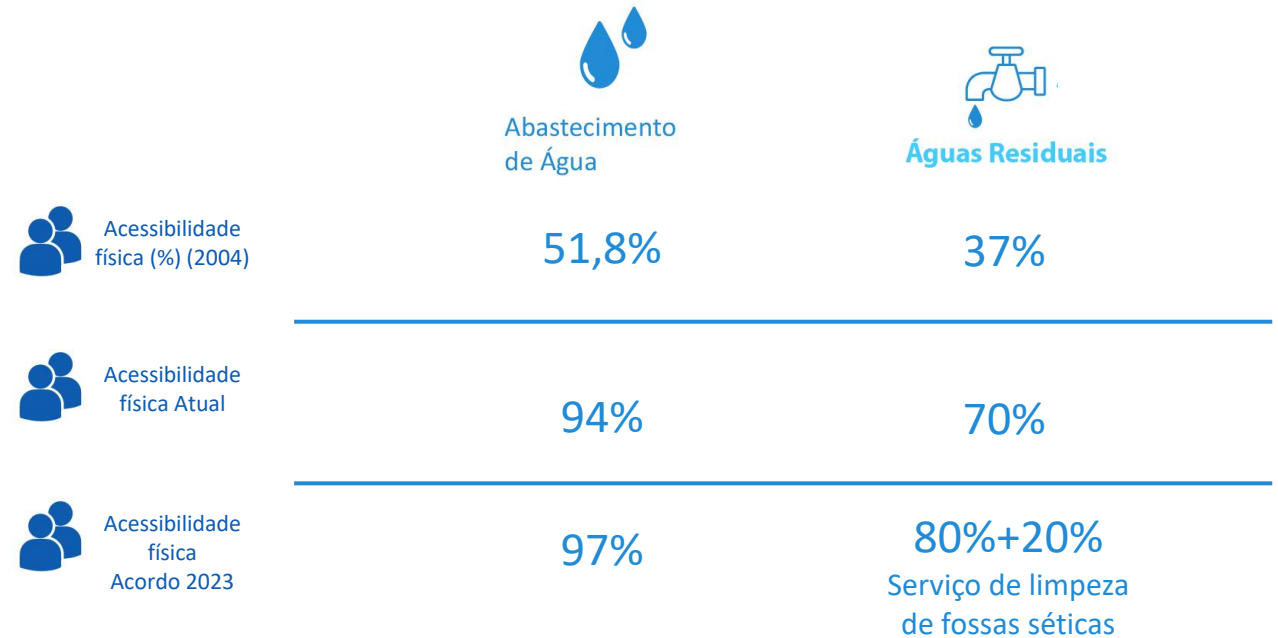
| | Abastecimento de Água | Águas Residuais |
|---|---|---|
| Acessibilidade física (%) (2004) | 51,8% | 37% |
| Acessibilidade física Atual | 94% | 70% |
| Acessibilidade física Acordo 2023 | 97% | 80%+20% Serviço de limpeza de fossas séticas |